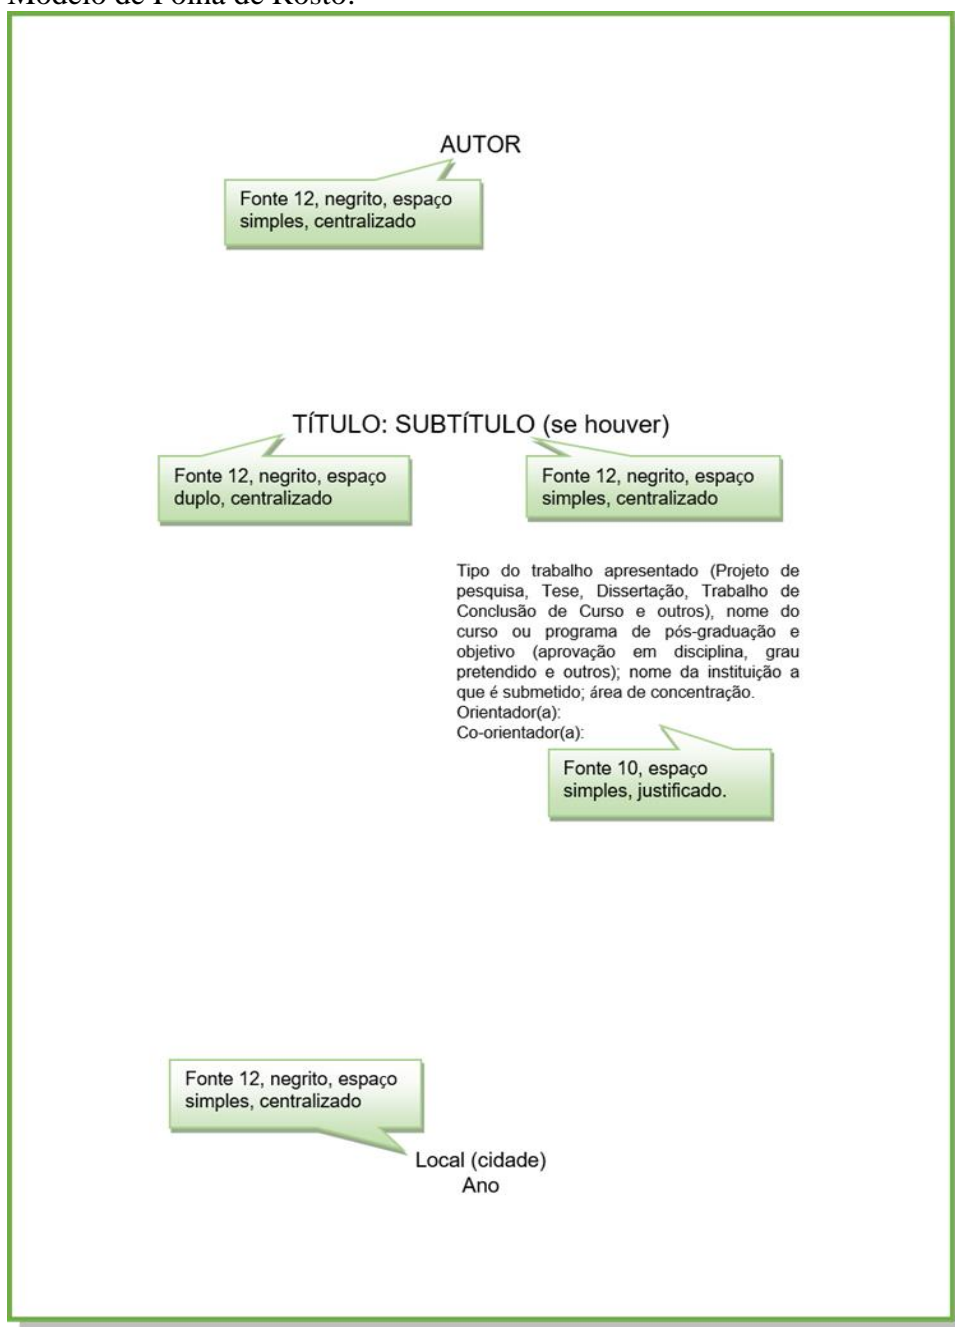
Modelo de Folha de Rosto:

AUTOR

Fonte 12, negrito, espaço simples, centralizado

TÍTULO: SUBTÍTULO (se houver)

Fonte 12, negrito, espaço duplo, centralizado

Fonte 12, negrito, espaço simples, centralizado

Tipo do trabalho apresentado (Projeto de pesquisa, Tese, Dissertação, Trabalho de Conclusão de Curso e outros), nome do curso ou programa de pós-graduação e objetivo (aprovação em disciplina, grau pretendido e outros); nome da instituição a que é submetido; área de concentração.
Orientador(a):
Co-orientador(a):

Fonte 10, espaço simples, justificado.

Fonte 12, negrito, espaço simples, centralizado

Local (cidade)
Ano